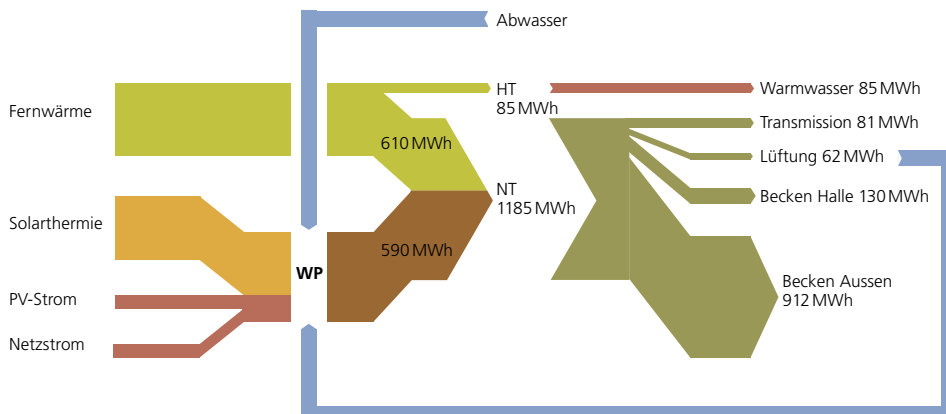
Abwasser

Fernwärme

HT
85 MWh

Warmwasser 85 MWh

Transmission 81 MWh

610 MWh

Lüftung 62 MWh

NT
1185 MWh

Becken Halle 130 MWh

Solarthermie

590 MWh

WP

Becken Aussen
912 MWh

PV-Strom

Netzstrom